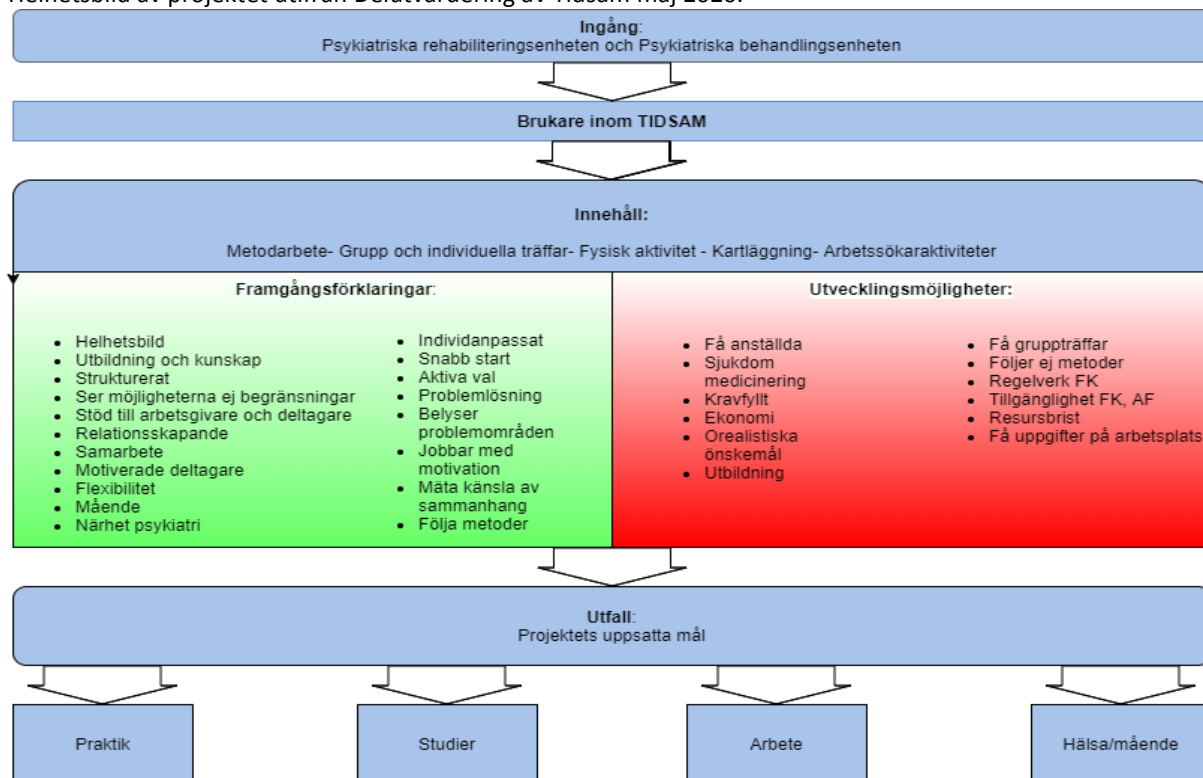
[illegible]

Ingång:
Psykiatriska rehabiliteringsenheten och Psykiatriska behandlingsenheten

Brukare inom TIDSAM

Innehåll:

Metodarbete- Grupp och individuella träffar- Fysisk aktivitet - Kartläggning- Arbetssökaraktiviteter

Framgångsförklaringar:

- Helhetsbild
- Utbildning och kunskap
- Strukturerat
- Ser möjligheterna ej begränsningar
- Stöd till arbetsgivare och deltagare
- Relationsskapande
- Samarbete
- Motiverade deltagare
- Flexibilitet
- Mående
- Närhet psykiatri

- Individanpassat
- Snabb start
- Aktiva val
- Problemlösning
- Belyser problemområden
- Jobbar med motivation
- Mäta känsla av sammanhang
- Följa metoder

Utvecklingsmöjligheter:

- Få anställda
- Sjukdom medicinering
- Kravfyllt
- Ekonomi
- Orealistiska önskemål
- Utbildning

- Få gruppträffar
- Följer ej metoder
- Regelverk FK
- Tillgänglighet FK, AF
- Resursbrist
- Få uppgifter på arbetsplats

Utfall:
Projektets uppsatta mål

Praktik

Studier

Arbete

Hälsa/mående